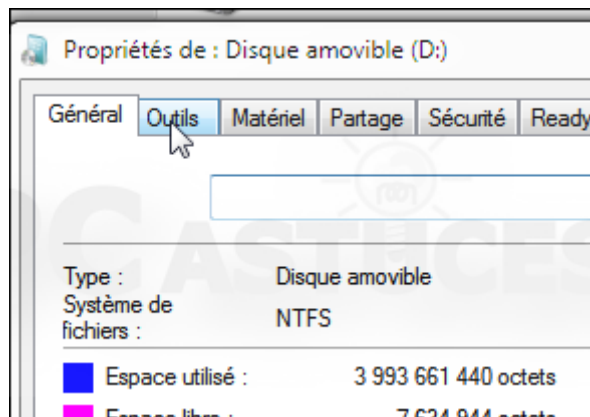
Propriétés de : Disque amovible (D:)

Général | Outils | Matériel | Partage | Sécurité | Ready

Type : Disque amovible
Système de fichiers : NTFS

Espace utilisé : 3 993 661 440 octets
Espace libre : 7 634 944 octets